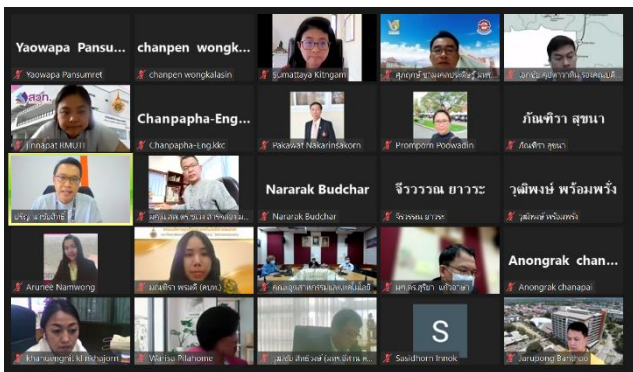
Yaowapa Pansu...
Yaowapa Pansumret

chanpen wongk...
chanpen wongkalasin

Sumattaya Kitngam

ศุภฤกษ์ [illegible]

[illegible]

สอท.
Innapat RMUTI

Chanpapha-Eng...
Chanpapha-Eng.kkc

Pakawat Nakarinsakorn

Promporn Poowadin

ภัณฑิรา สุขนา
ภัณฑิรา สุขนา

ประ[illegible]

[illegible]

Nararak Budchar
Nararak Budchar

จีราวรรณ ยาวาระ
จีราวรรณ ยาวาระ

วุฒิพงษ์ พร้อมพรั่ง
วุฒิพงษ์ พร้อมพรั่ง

Arunee Namwong

มณีพิรา พรมดี (คบท.)

คณะอุตสาหกรรม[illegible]

ผศ.ดร.สุริยา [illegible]

Anongrak chan...
Anongrak chanapai

khanungnit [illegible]

Warisa Pilahome

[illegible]

S
Sasidhorn Innok

Jarupong Banchuo